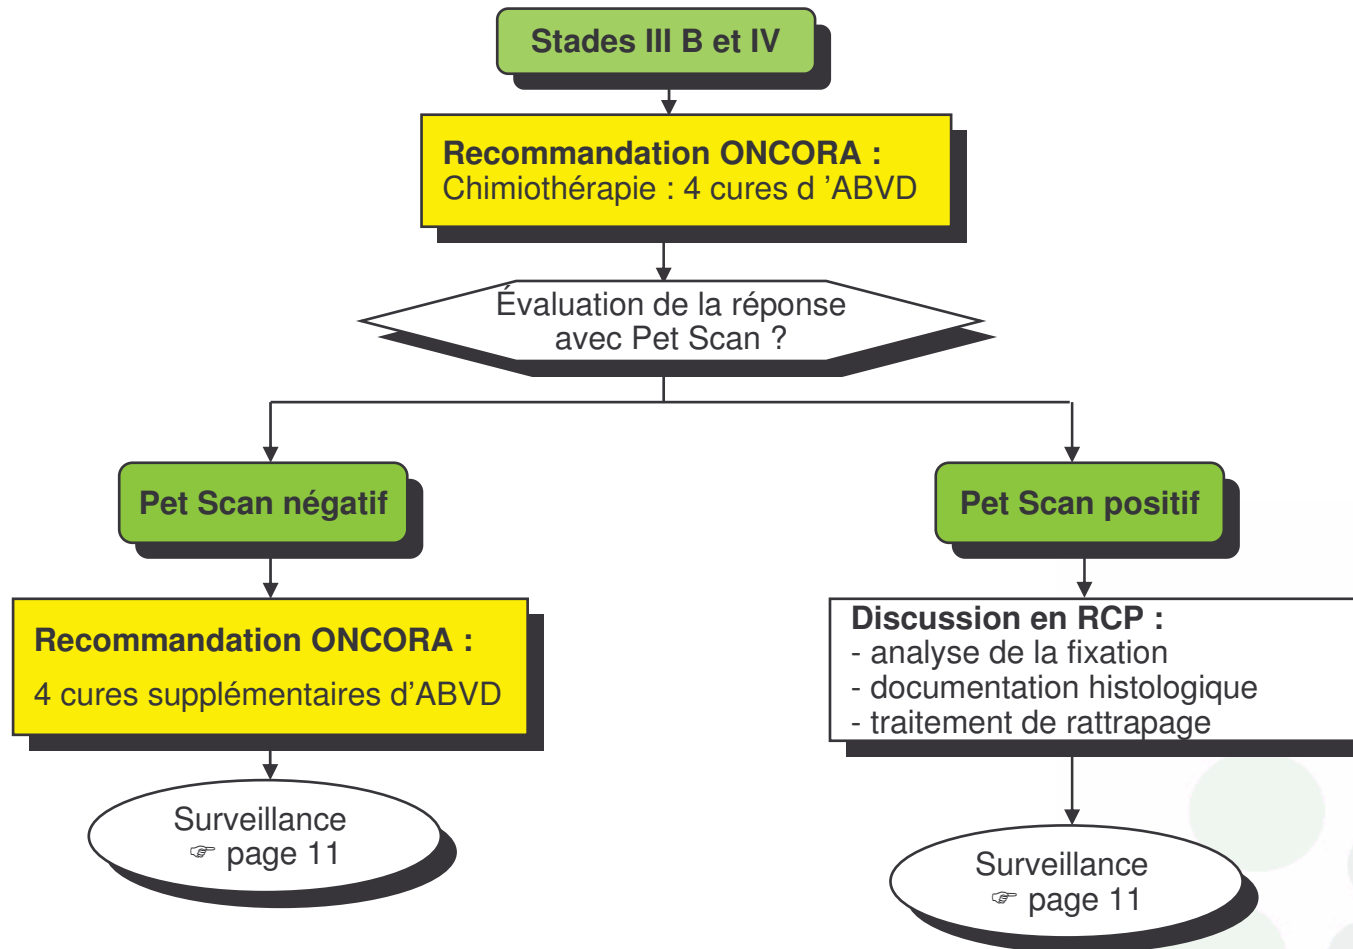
Stades III B et IV

Recommandation ONCORA :
Chimiothérapie : 4 cures d ’ABVD

Évaluation de la réponse avec Pet Scan ?

Pet Scan négatif

Pet Scan positif

Recommandation ONCORA :
4 cures supplémentaires d’ABVD

Discussion en RCP :
- analyse de la fixation
- documentation histologique
- traitement de rattrapage

Surveillance
☞ page 11

Surveillance
☞ page 11